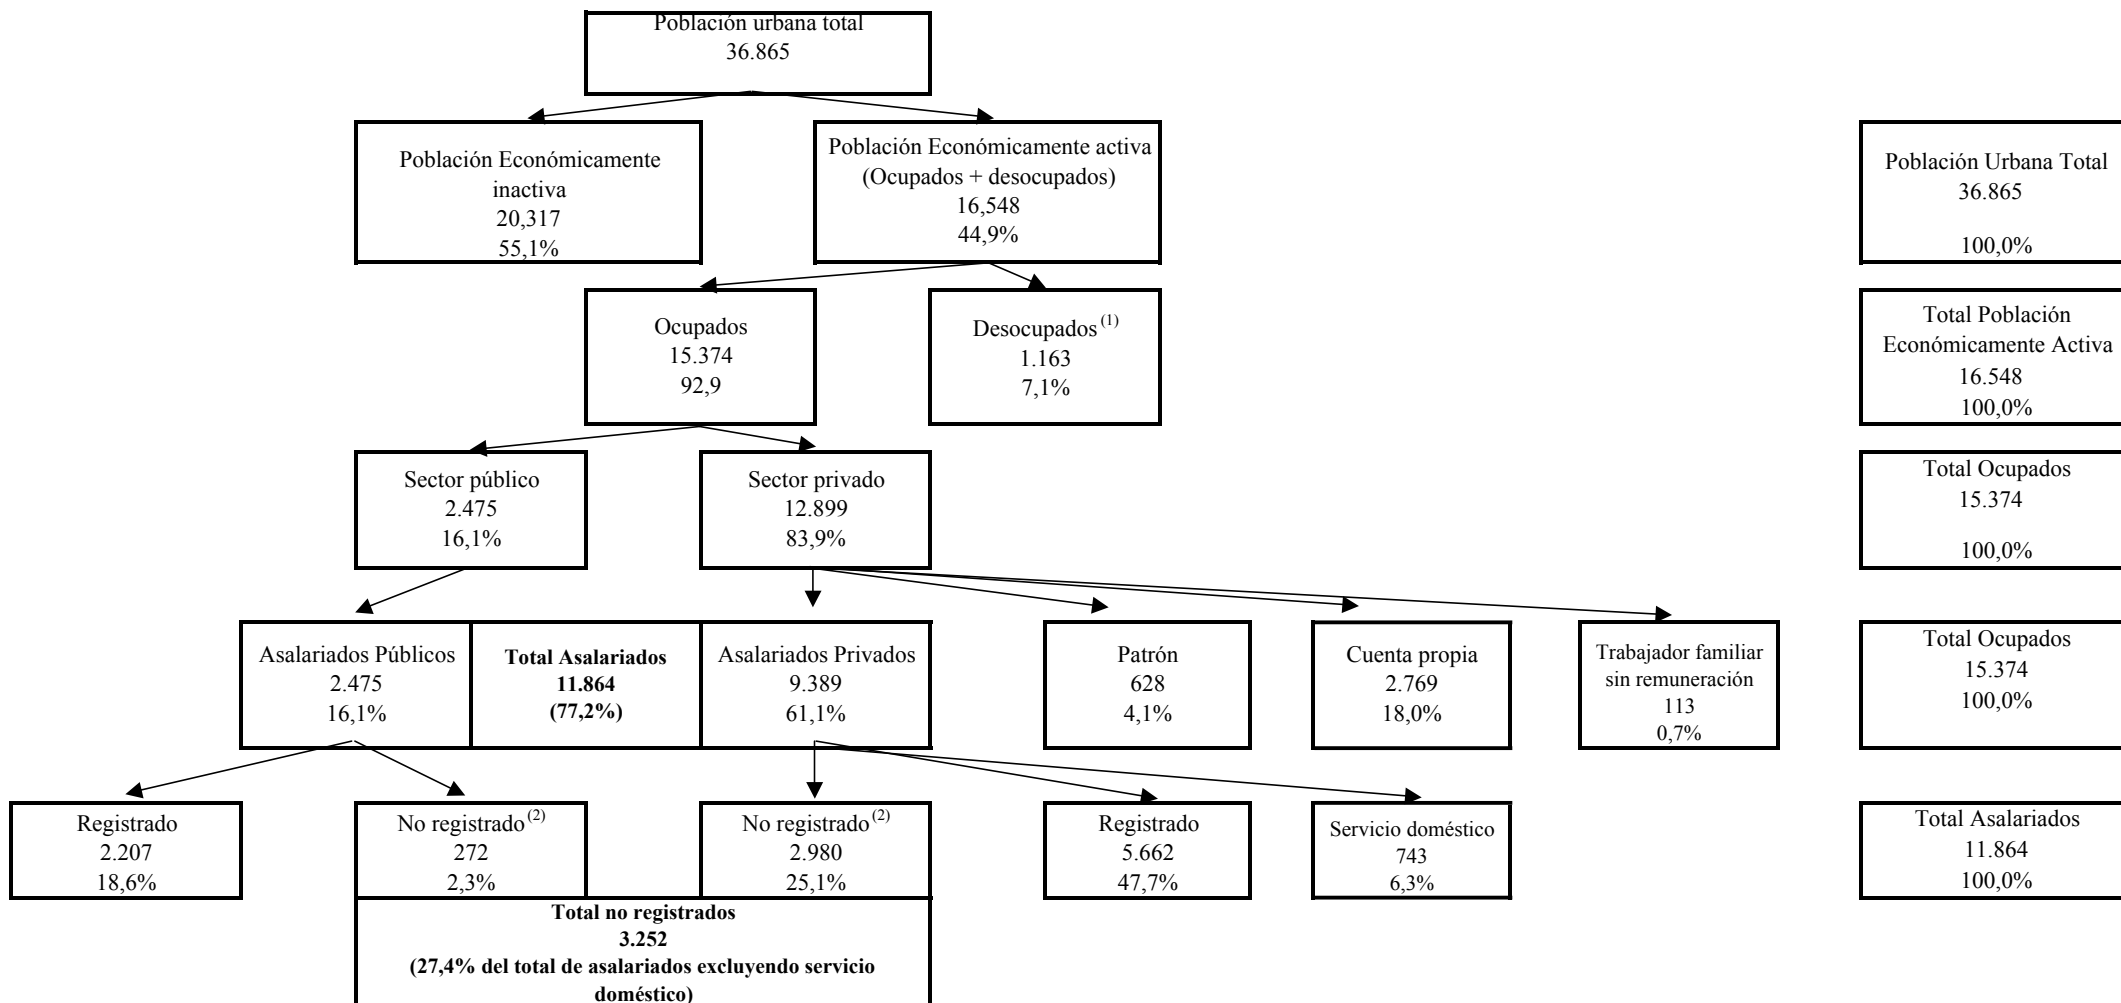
Población urbana total
36.865

Población Económicamente inactiva
20,317
55,1%

Población Económicamente activa
(Ocupados + desocupados)
16,548
44,9%

Ocupados
15.374
92,9

Desocupados$^{(1)}$
1.163
7,1%

Sector público
2.475
16,1%

Sector privado
12.899
83,9%

Asalariados Públicos
2.475
16,1%

**Total Asalariados**
**11.864**
**(77,2%)**

Asalariados Privados
9.389
61,1%

Patrón
628
4,1%

Cuenta propia
2.769
18,0%

Trabajador familiar sin remuneración
113
0,7%

Registrado
2.207
18,6%

No registrado$^{(2)}$
272
2,3%

No registrado$^{(2)}$
2.980
25,1%

Registrado
5.662
47,7%

Servicio doméstico
743
6,3%

**Total no registrados**
**3.252**
**(27,4% del total de asalariados excluyendo servicio doméstico)**

Población Urbana Total
36.865
100,0%

Total Población Económicamente Activa
16.548
100,0%

Total Ocupados
15.374
100,0%

Total Ocupados
15.374
100,0%

Total Asalariados
11.864
100,0%